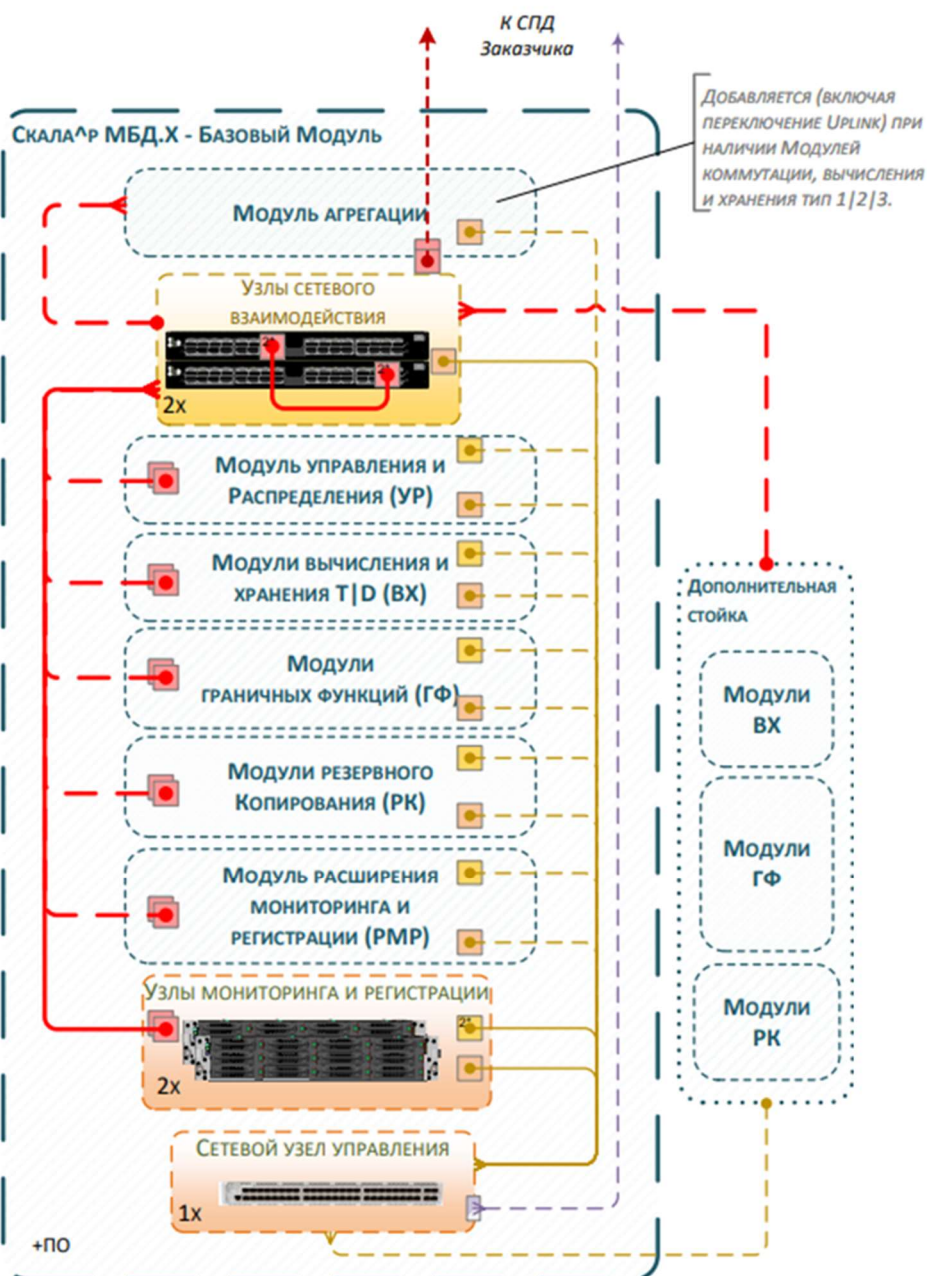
К СПД
Заказчика

Добавляется (включая переключение Uplink) при наличии Модулей коммутации, вычисления и хранения тип 1|2|3.

Скала^р МБД.Х - Базовый Модуль

Модуль агрегации

Узлы сетевого взаимодействия
2x

Модуль управления и Распределения (УР)

Модули вычисления и хранения T|D (ВХ)

Модули граничных функций (ГФ)

Модули резервного Копирования (РК)

Модуль расширения мониторинга и регистрации (РМР)

Узлы мониторинга и регистрации
2x

Сетевой узел управления
1x

+ПО

Дополнительная стойка

Модули ВХ

Модули ГФ

Модули РК